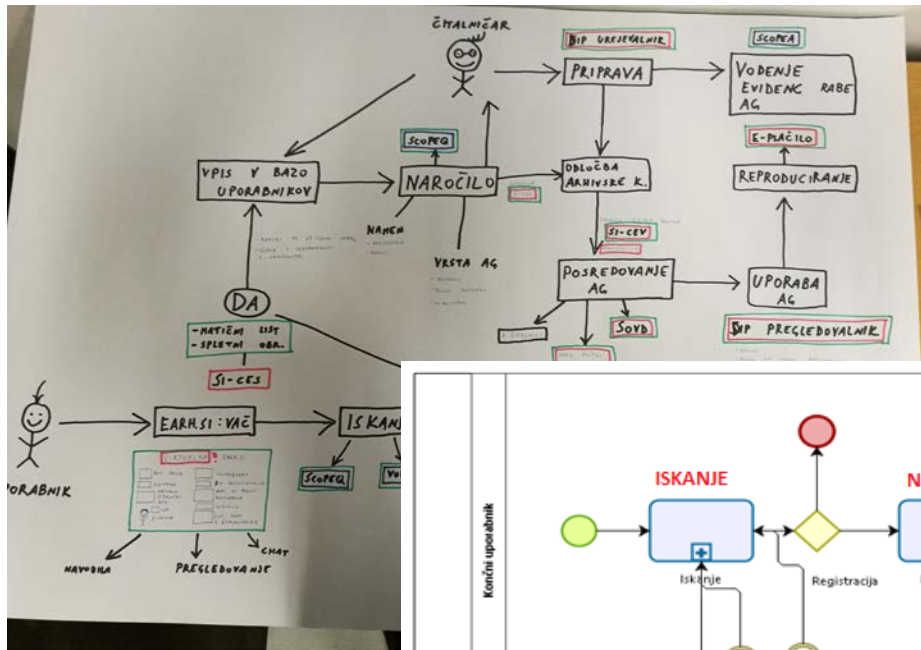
ČITALNIČAR

SIP UREJEVALNIK

SCOPEA

PRIPRAVA

VODENJE EVIDENC RABE AG

SCOPEQ

E-PLAČILO

VPIS V BAZO UPORABNIKOV

NAROČILO

ODLOČBA ARHIVSKE K.

REPRODUCIRANJE

NAMEN

SI-CEV

VRSTA AG

POSREDOVANJE AG

UPORABA AG

DA

SOVD

-MATIČNI LIST
-SPLETNI OBR.

SIP PREGLEDOVALNIK

SI-CES

EARHSI:VAČ

ISKANJE

UPORABNIK

SCOPEQ

VO

CHAT

NAVODILA

PREGLEDOVANJE

Končni uporabnik

ISKANJE

N

Iskanje

Registracija